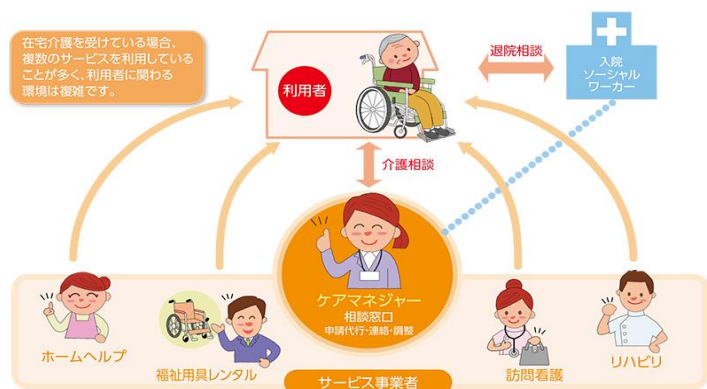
在宅介護を受けている場合、複数のサービスを利用していることが多く、利用者に関わる環境は複雑です。

利用者

退院相談

入院
ソーシャル
ワーカー

介護相談

ケアマネジャー
相談窓口
申請代行・連絡・調整

ホームヘルプ

福祉用具レンタル

訪問看護

リハビリ

サービス事業者